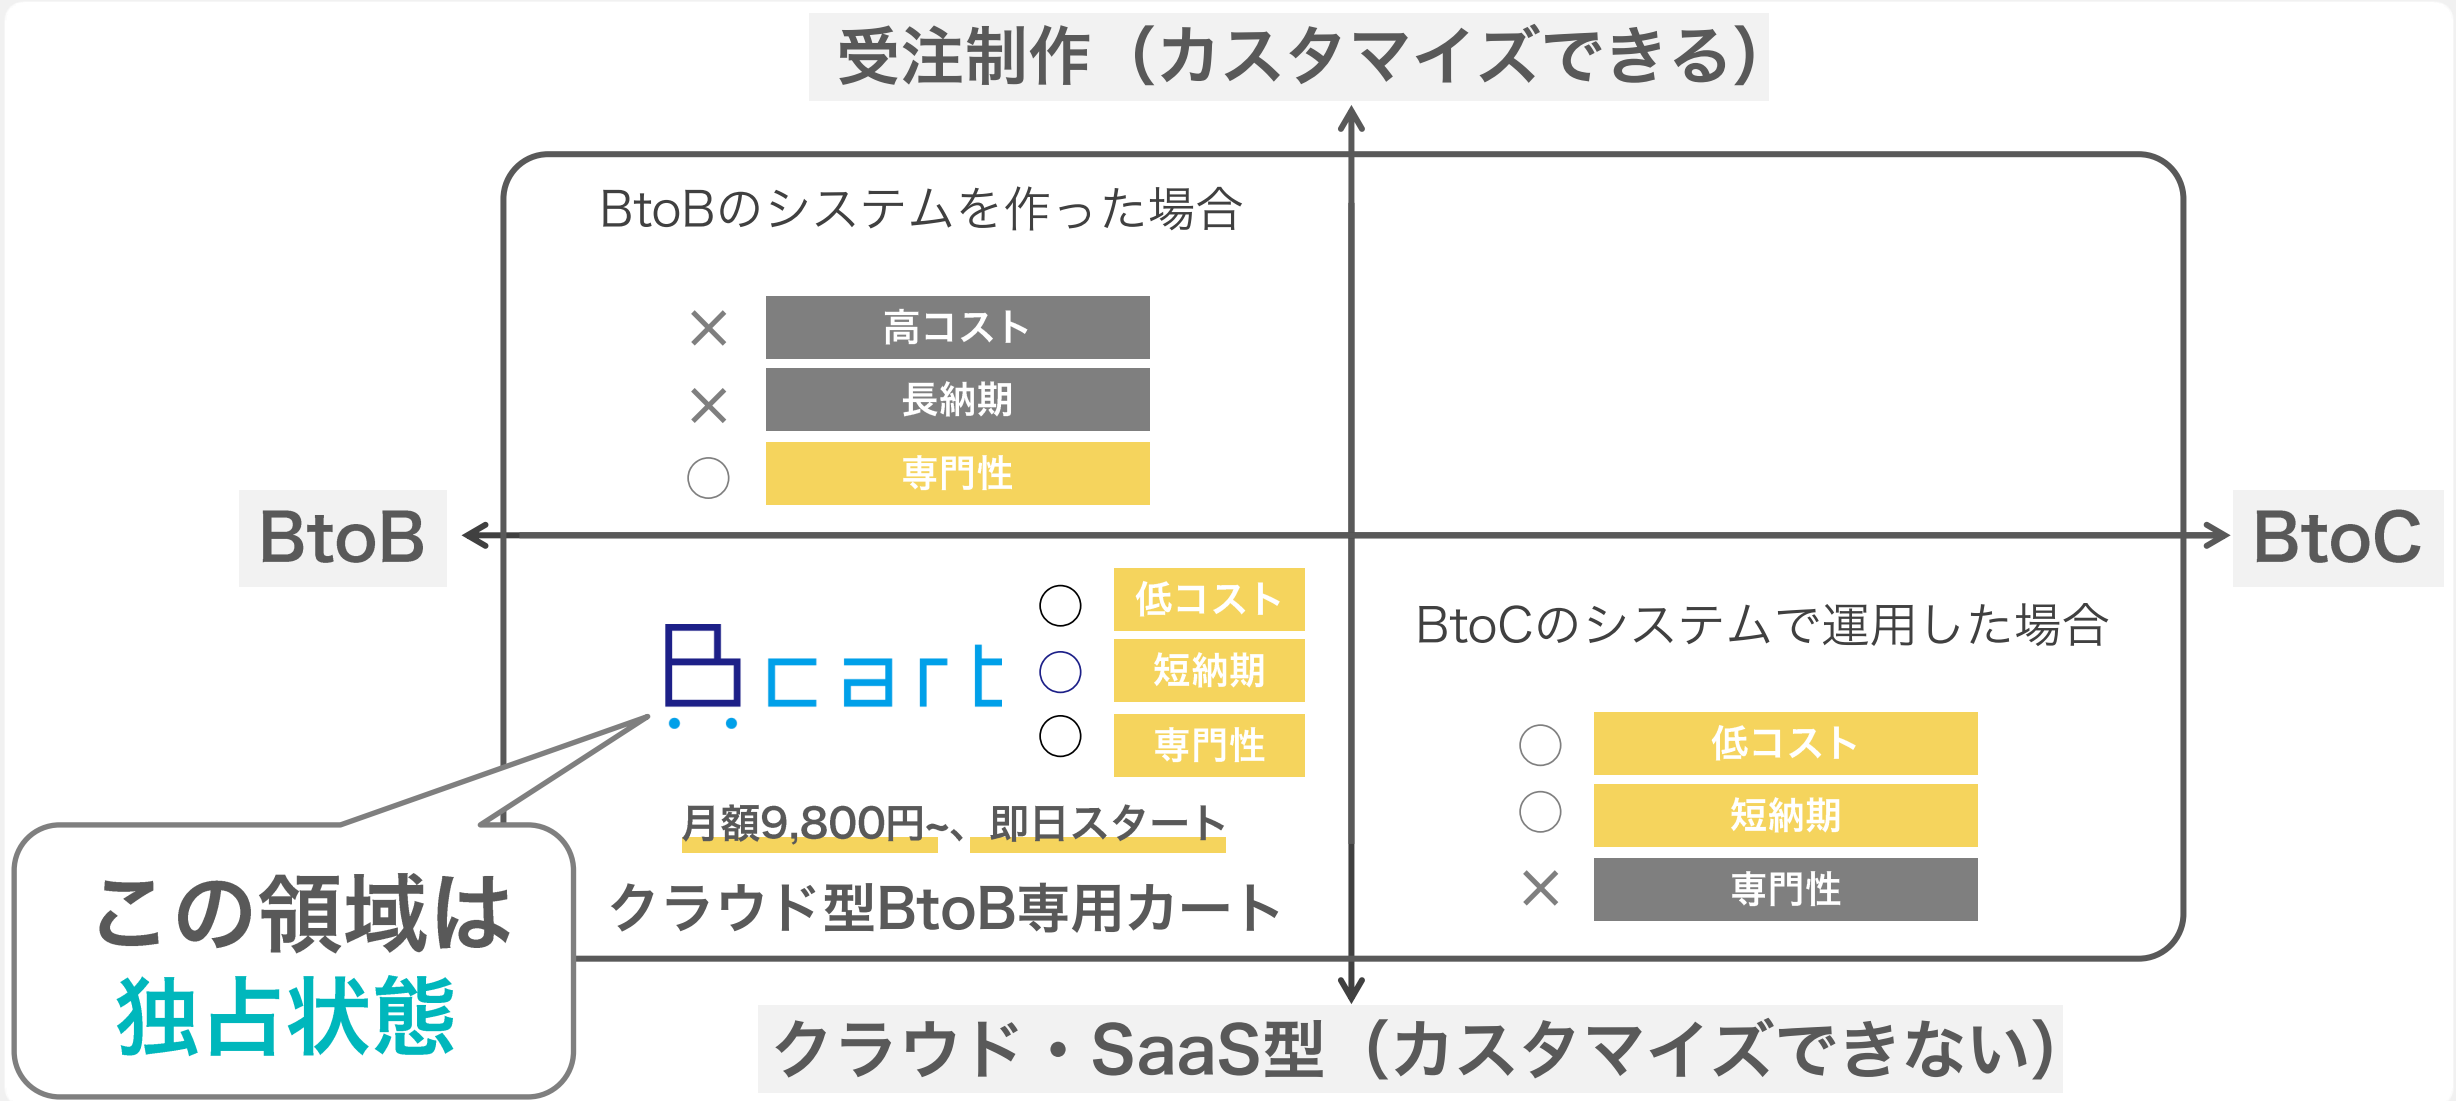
受注制作（カスタマイズできる）

BtoBのシステムを作った場合

× 高コスト
× 長納期
○ 専門性

BtoB

BtoC

Bcart

○ 低コスト
○ 短納期
○ 専門性

月額9,800円~、即日スタート

クラウド型BtoB専用カート

BtoCのシステムで運用した場合

○ 低コスト
○ 短納期
× 専門性

この領域は
独占状態

クラウド・SaaS型（カスタマイズできない）